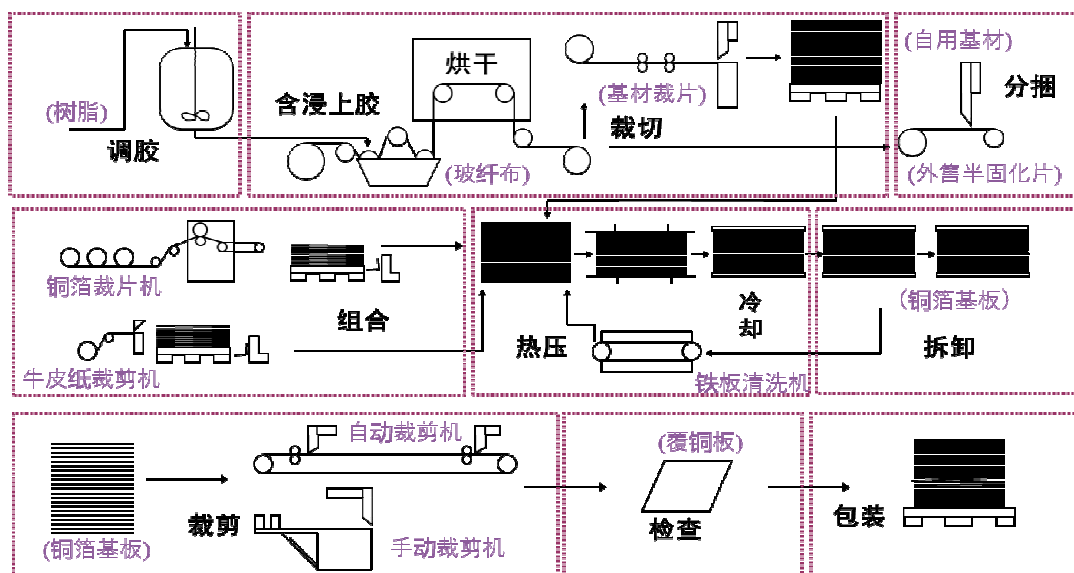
(树脂)
调胶

含浸上胶
烘干
(玻纤布)
(基材裁片)
裁切

(自用基材)
分捆
(外售半固化片)

铜箔裁片机
牛皮纸裁剪机
组合

热压
冷却
铁板清洗机

(铜箔基板)
拆卸

(铜箔基板)
自动裁剪机
裁剪
手动裁剪机

(覆铜板)
检查

包装